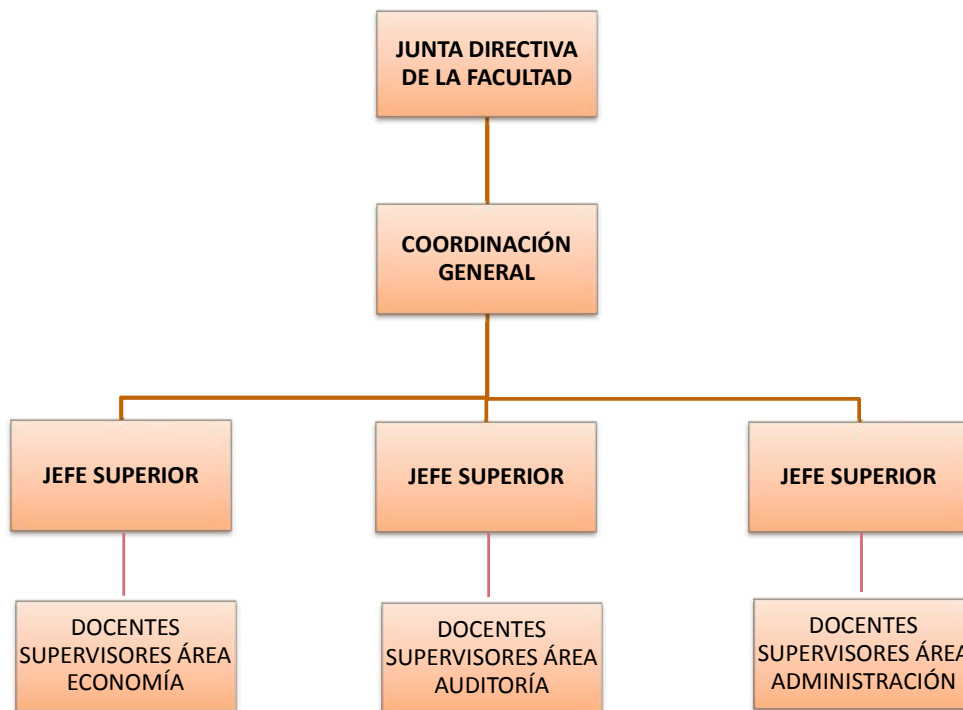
JUNTA DIRECTIVA DE LA FACULTAD

COORDINACIÓN GENERAL

JEFE SUPERIOR

JEFE SUPERIOR

JEFE SUPERIOR

DOCENTES SUPERVISORES ÁREA ECONOMÍA

DOCENTES SUPERVISORES ÁREA AUDITORÍA

DOCENTES SUPERVISORES ÁREA ADMINISTRACIÓN